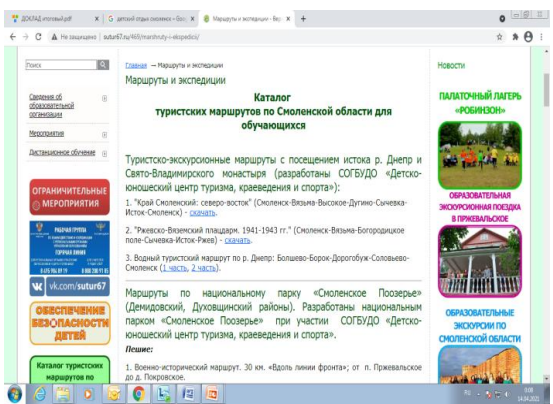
ДОКЛАД итоговый.pdf × детский отдых смоленск × Маршруты и экспедиции × +

← → C Не защищено | sutur67.ru/469/marshruty-i-ekspedicii/

Поиск

Сведения об образовательной организации

Мероприятия

Дистанционное обучение

ОГРАНИЧИТЕЛЬНЫЕ МЕРОПРИЯТИЯ

РАБОЧАЯ ГРУППА
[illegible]
ГОРЯЧАЯ ЛИНИЯ
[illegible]

vk.com/sutur67

ОБЕСПЕЧЕНИЕ БЕЗОПАСНОСТИ ДЕТЕЙ

Каталог туристских маршрутов по

Главная → Маршруты и экспедиции

Маршруты и экспедиции

Каталог
туристских маршрутов по Смоленской области для обучающихся

Туристско-экскурсионные маршруты с посещением истока р. Днепр и Свято-Владимирского монастыря (разработаны СОГБУДО «Детско-юношеский центр туризма, краеведения и спорта»):

1. "Край Смоленский: северо-восток" (Смоленск-Вязьма-Высокое-Дугино-Сычевка-Исток-Смоленск) - скачать.

2. "Ржевско-Вяземский плацдарм. 1941-1943 гг." (Смоленск-Вязьма-Богородицкое поле-Сычевка-Исток-Ржев) - скачать.

3. Водный туристский маршрут по р. Днепр: Болшево-Борок-Дорогобуж-Соловьево-Смоленск (1 часть, 2 часть).

Маршруты по национальному парку «Смоленское Поозерье» (Демидовский, Духовщинский районы). Разработаны национальным парком «Смоленское Поозерье» при участии СОГБУДО «Детско-юношеский центр туризма, краеведения и спорта».

Пешие:

1. Военно-исторический маршрут. 30 км. «Вдоль линии фронта»; от п. Пржевальское до д. Покровское.

Новости

ПАЛАТОЧНЫЙ ЛАГЕРЬ «РОБИНЗОН»

ОБРАЗОВАТЕЛЬНАЯ ЭКСКУРСИОННАЯ ПОЕЗДКА В ПРЖЕВАЛЬСКОЕ

ОБРАЗОВАТЕЛЬНЫЕ ЭКСКУРСИИ ПО СМОЛЕНСКОЙ ОБЛАСТИ

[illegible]